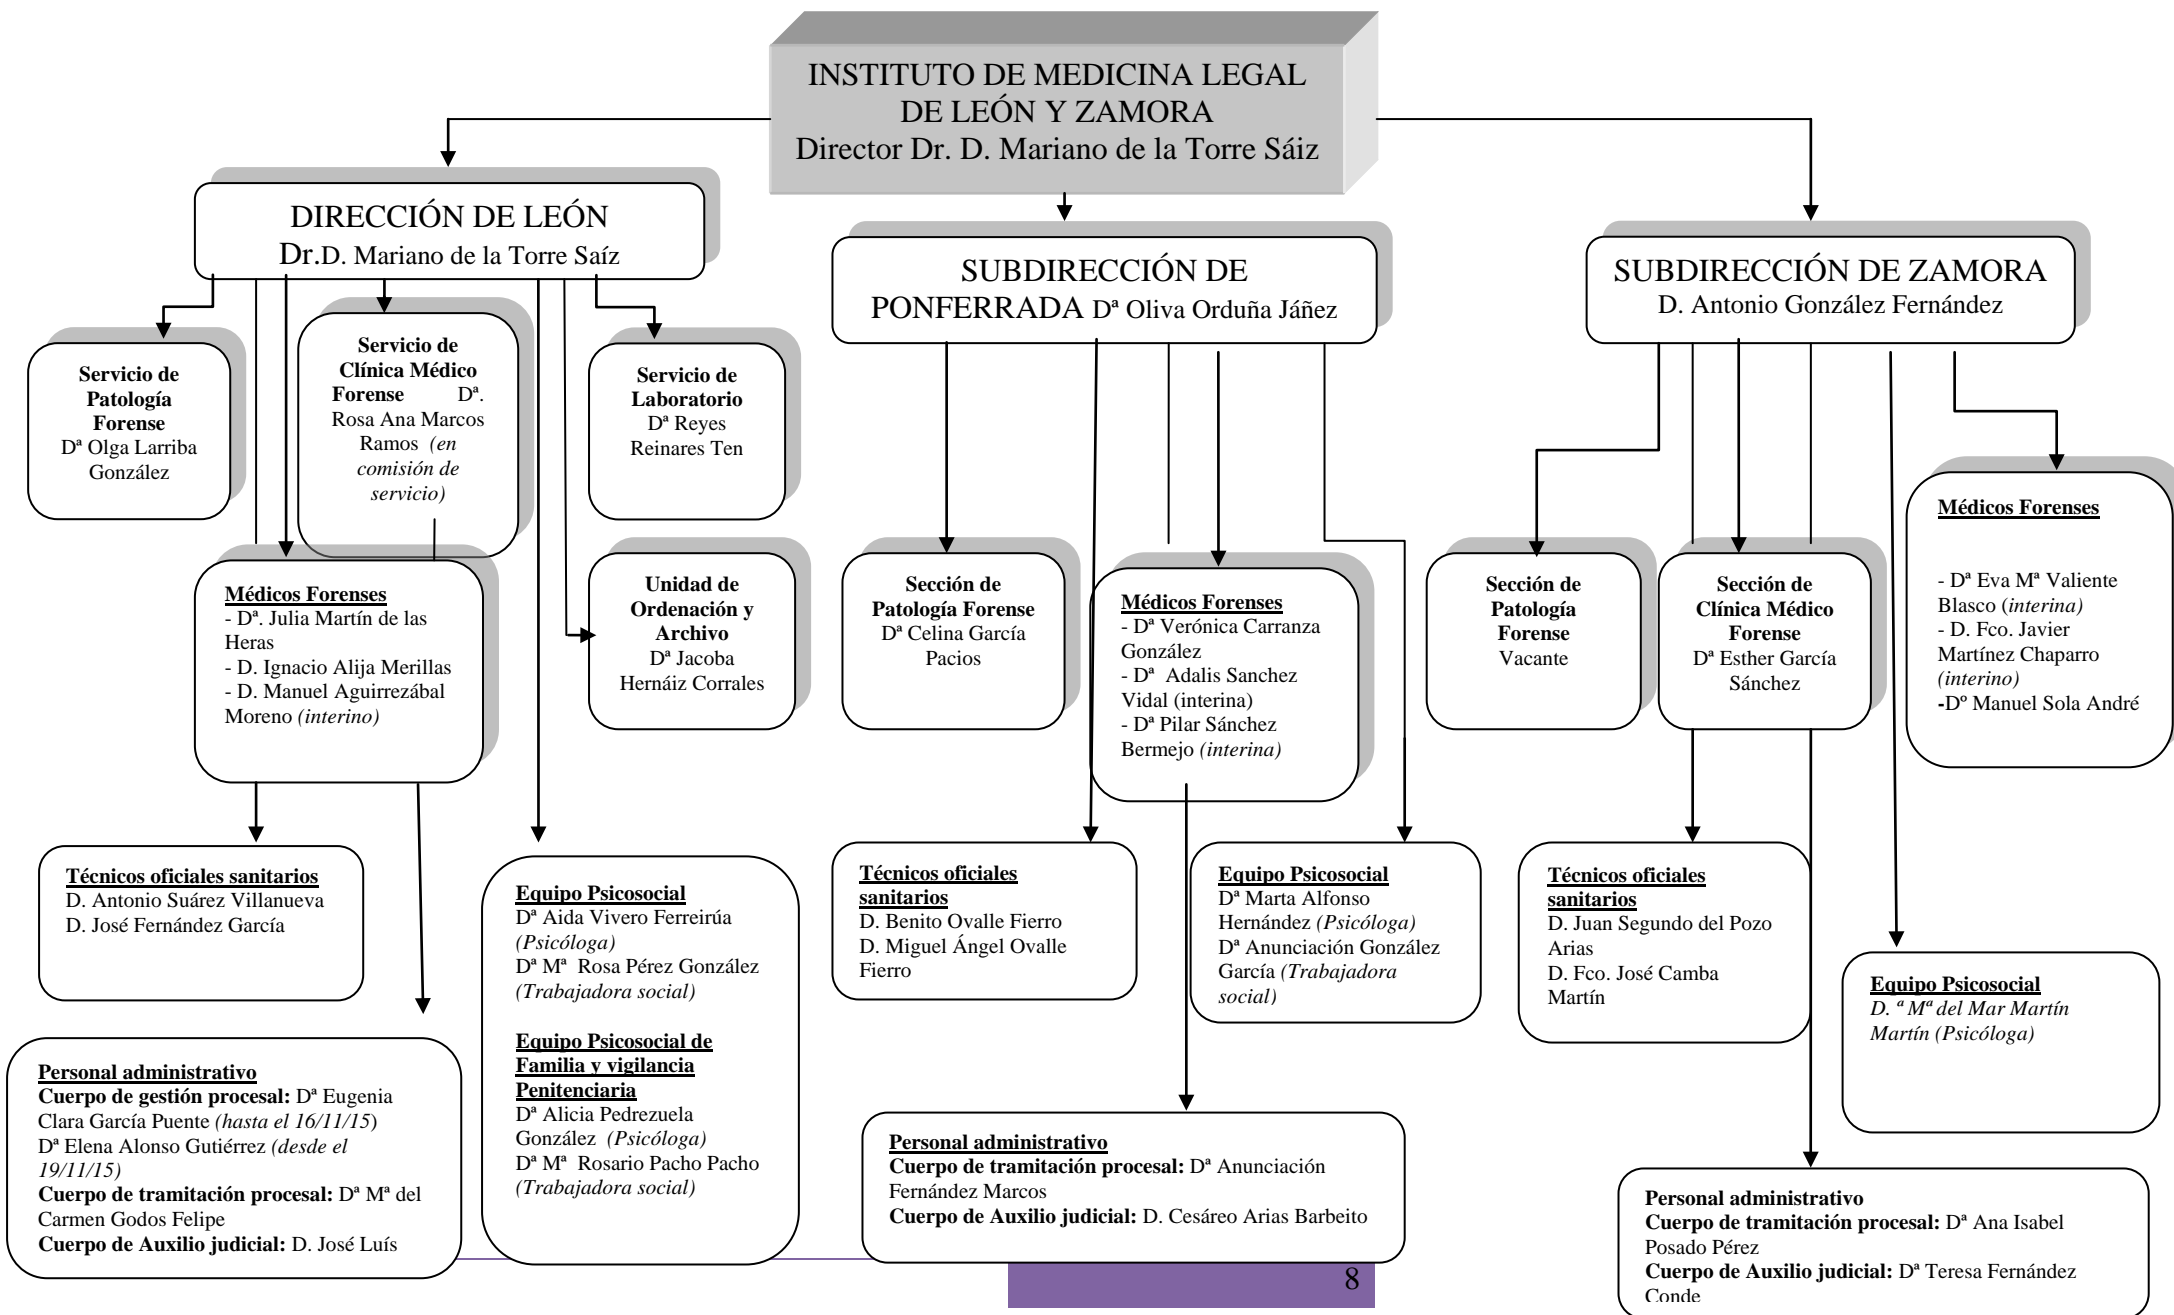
INSTITUTO DE MEDICINA LEGAL DE LEÓN Y ZAMORA
Director Dr. D. Mariano de la Torre Sáiz

DIRECCIÓN DE LEÓN
Dr.D. Mariano de la Torre Saíz

Servicio de Patología Forense
Dª Olga Larriba González

Servicio de Clínica Médico Forense Dª. Rosa Ana Marcos Ramos *(en comisión de servicio)*

Servicio de Laboratorio
Dª Reyes Reinares Ten

Médicos Forenses
- Dª. Julia Martín de las Heras
- D. Ignacio Alija Merillas
- D. Manuel Aguirrezábal Moreno *(interino)*

Unidad de Ordenación y Archivo
Dª Jacoba Hernáiz Corrales

Técnicos oficiales sanitarios
D. Antonio Suárez Villanueva
D. José Fernández García

Equipo Psicosocial
Dª Aida Vivero Ferreirúa *(Psicóloga)*
Dª Mª Rosa Pérez González *(Trabajadora social)*

Equipo Psicosocial de Familia y vigilancia Penitenciaria
Dª Alicia Pedrezuela González *(Psicóloga)*
Dª Mª Rosario Pacho Pacho *(Trabajadora social)*

Personal administrativo
**Cuerpo de gestión procesal:** Dª Eugenia Clara García Puente *(hasta el 16/11/15)*
Dª Elena Alonso Gutiérrez *(desde el 19/11/15)*
**Cuerpo de tramitación procesal:** Dª Mª del Carmen Godos Felipe
**Cuerpo de Auxilio judicial:** D. José Luís

SUBDIRECCIÓN DE PONFERRADA Dª Oliva Orduña Jáñez

Sección de Patología Forense
Dª Celina García Pacios

Médicos Forenses
- Dª Verónica Carranza González
- Dª Adalis Sanchez Vidal (interina)
- Dª Pilar Sánchez Bermejo *(interina)*

Técnicos oficiales sanitarios
D. Benito Ovalle Fierro
D. Miguel Ángel Ovalle Fierro

Equipo Psicosocial
Dª Marta Alfonso Hernández *(Psicóloga)*
Dª Anunciación González García *(Trabajadora social)*

Personal administrativo
**Cuerpo de tramitación procesal:** Dª Anunciación Fernández Marcos
**Cuerpo de Auxilio judicial:** D. Cesáreo Arias Barbeito

SUBDIRECCIÓN DE ZAMORA
D. Antonio González Fernández

Sección de Patología Forense
Vacante

Sección de Clínica Médico Forense
Dª Esther García Sánchez

Médicos Forenses
- Dª Eva Mª Valiente Blasco (*interina)*
- D. Fco. Javier Martínez Chaparro *(interino)*
-Dº Manuel Sola André

Técnicos oficiales sanitarios
D. Juan Segundo del Pozo Arias
D. Fco. José Camba Martín

Equipo Psicosocial
*D. ª Mª del Mar Martín Martín (Psicóloga)*

Personal administrativo
**Cuerpo de tramitación procesal:** Dª Ana Isabel Posado Pérez
**Cuerpo de Auxilio judicial:** Dª Teresa Fernández Conde

8